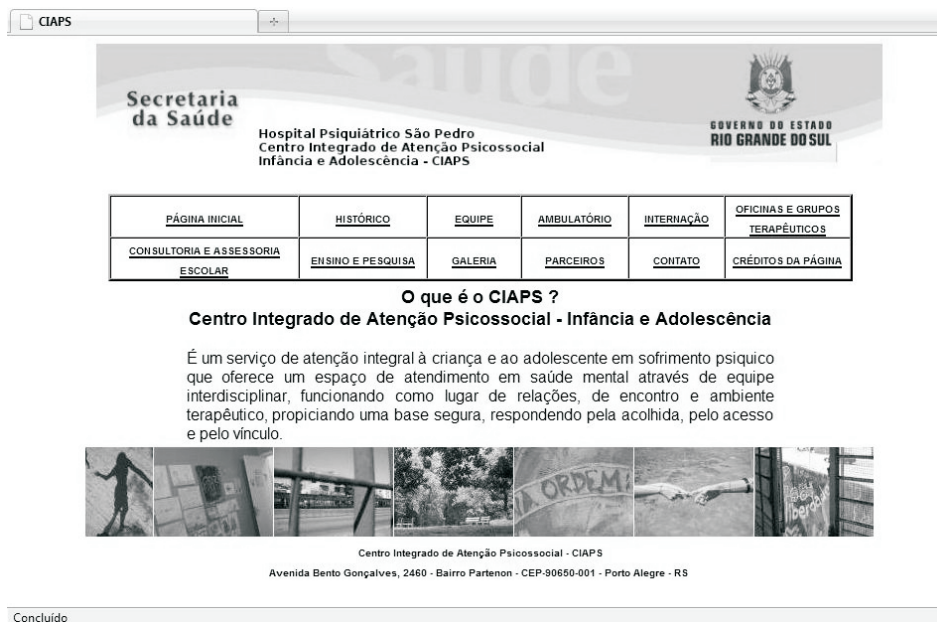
CIAPS

Saúde

Secretaria da Saúde

Hospital Psiquiátrico São Pedro
Centro Integrado de Atenção Psicossocial
Infância e Adolescência - CIAPS

GOVERNO DO ESTADO
RIO GRANDE DO SUL

| PÁGINA INICIAL | HISTÓRICO | EQUIPE | AMBULATÓRIO | INTERNAÇÃO | OFICINAS E GRUPOS TERAPÊUTICOS |
|---|---|---|---|---|---|
| CONSULTORIA E ASSESSORIA ESCOLAR | ENSINO E PESQUISA | GALERIA | PARCEIROS | CONTATO | CRÉDITOS DA PÁGINA |

O que é o CIAPS ?
Centro Integrado de Atenção Psicossocial - Infância e Adolescência

É um serviço de atenção integral à criança e ao adolescente em sofrimento psiquico que oferece um espaço de atendimento em saúde mental através de equipe interdisciplinar, funcionando como lugar de relações, de encontro e ambiente terapêutico, propiciando uma base segura, respondendo pela acolhida, pelo acesso e pelo vínculo.

A ORDEM

Centro Integrado de Atenção Psicossocial - CIAPS
Avenida Bento Gonçalves, 2460 - Bairro Partenon - CEP-90650-001 - Porto Alegre - RS

Concluído